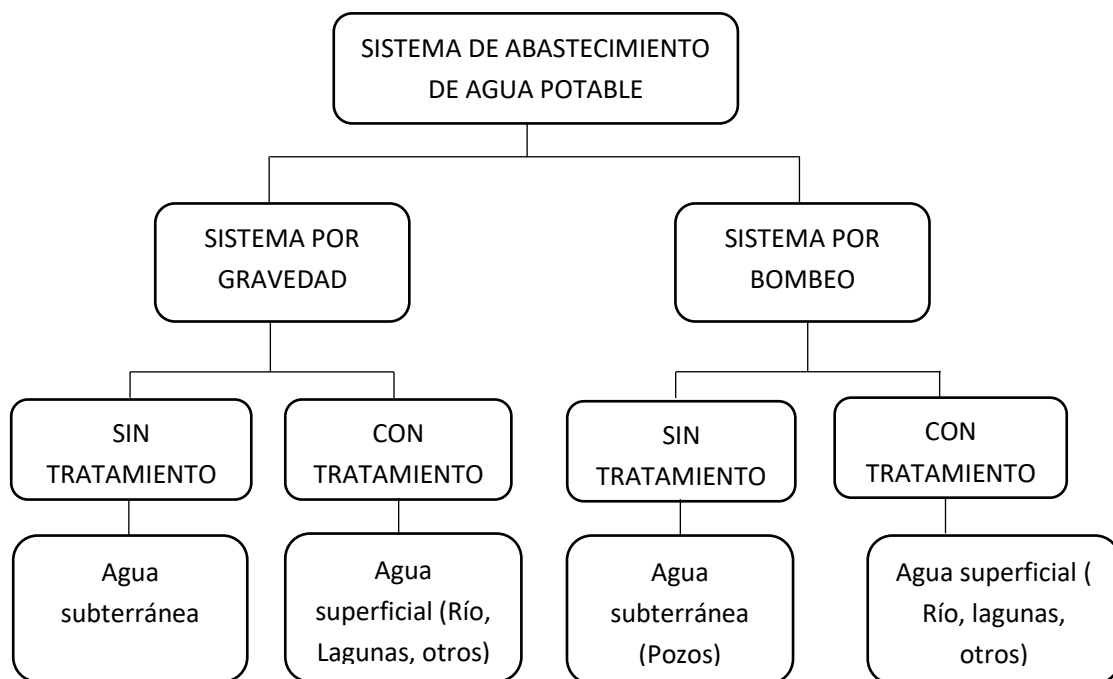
SISTEMA DE ABASTECIMIENTO DE AGUA POTABLE

SISTEMA POR GRAVEDAD

SIN TRATAMIENTO

Agua subterránea

CON TRATAMIENTO

Agua superficial (Río, Lagunas, otros)

SISTEMA POR BOMBEO

SIN TRATAMIENTO

Agua subterránea (Pozos)

CON TRATAMIENTO

Agua superficial ( Río, lagunas, otros)